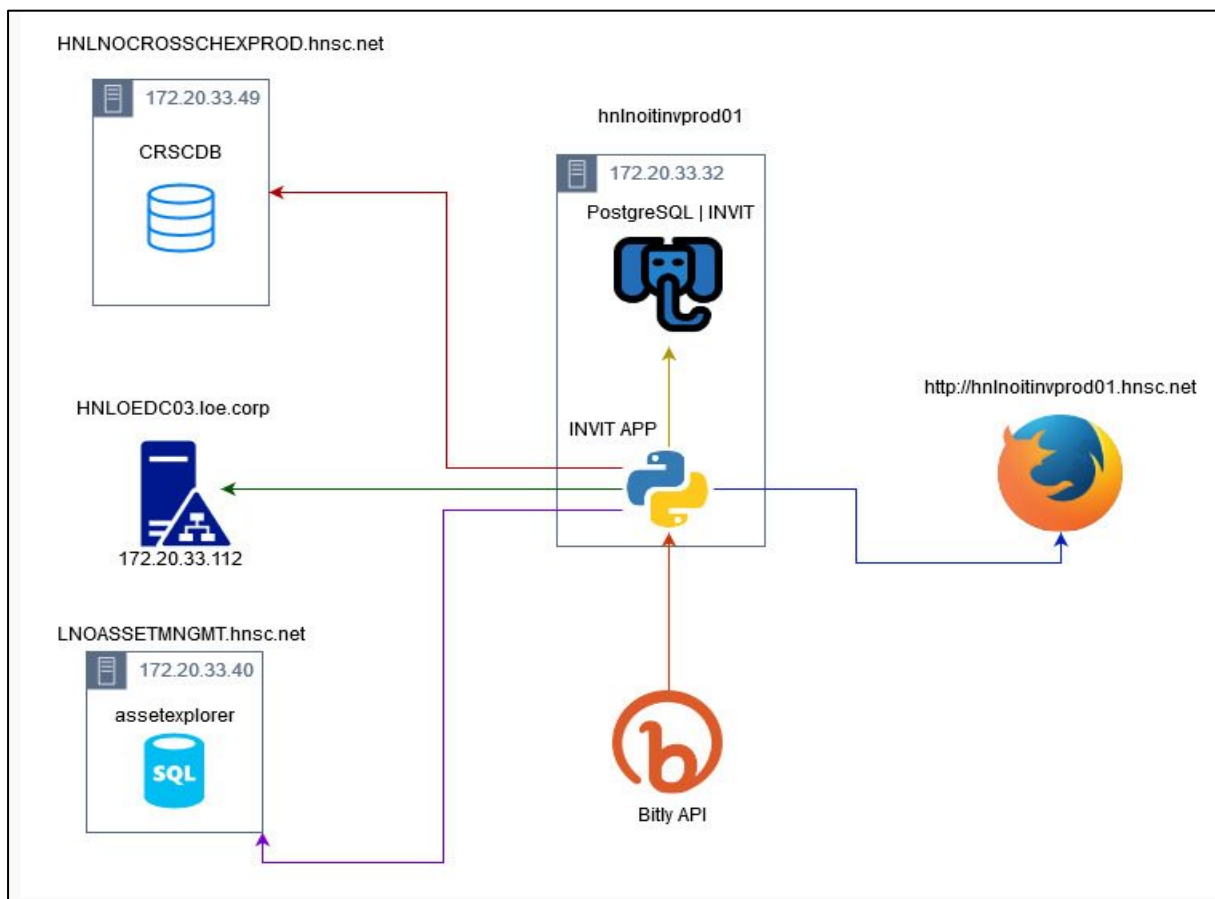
HNLNOCROSSCHEXPROD.hnsc.net

172.20.33.49

CRSCDB

hnlnoitinvprod01

172.20.33.32

PostgreSQL | INVIT

http://hnlnoitinvprod01.hnsc.net

HNLOEDC03.loe.corp

INVIT APP

172.20.33.112

LNOASSETMNGMT.hnsc.net

172.20.33.40

assetexplorer

SQL

Bitly API